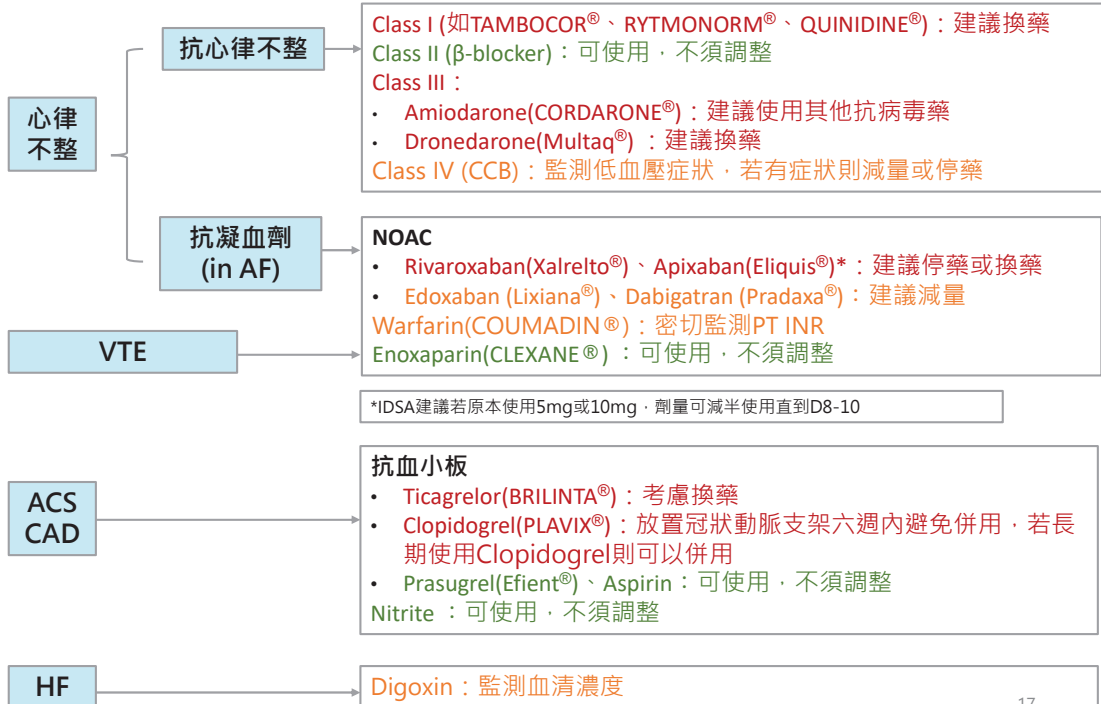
心律不整

抗心律不整

Class I (如TAMBOCOR®、RYTMONORM®、QUINIDINE®)：建議換藥
Class II (β-blocker)：可使用，不須調整
Class III：
• Amiodarone(CORDARONE®)：建議使用其他抗病毒藥
• Dronedarone(Multaq®) ：建議換藥
Class IV (CCB)：監測低血壓症狀，若有症狀則減量或停藥

抗凝血劑 (in AF)

NOAC
• Rivaroxaban(Xalrelto®)、Apixaban(Eliquis®)*：建議停藥或換藥
• Edoxaban (Lixiana®)、Dabigatran (Pradaxa®)：建議減量
Warfarin(COUMADIN®)：密切監測PT INR
Enoxaparin(CLEXANE®) ：可使用，不須調整

VTE

*IDSA建議若原本使用5mg或10mg，劑量可減半使用直到D8-10

ACS CAD

抗血小板
• Ticagrelor(BRILINTA®)：考慮換藥
• Clopidogrel(PLAVIX®)：放置冠狀動脈支架六週內避免併用，若長期使用Clopidogrel則可以併用
• Prasugrel(Efient®)、Aspirin：可使用，不須調整
Nitrite ：可使用，不須調整

HF

Digoxin：監測血清濃度

17